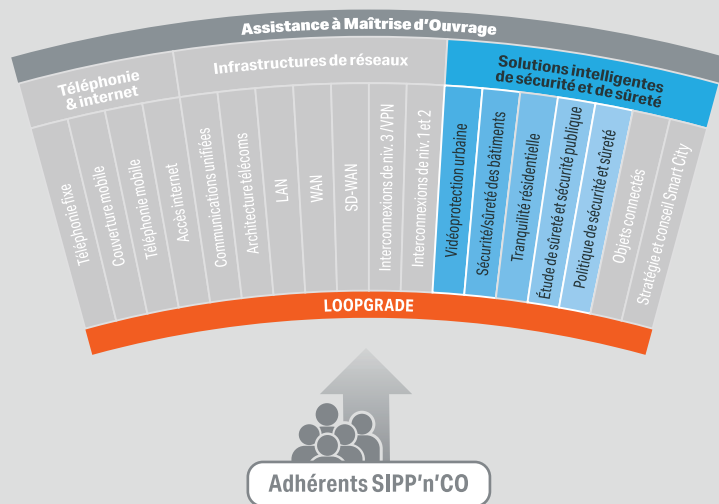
Assistance à Maîtrise d'Ouvrage

Téléphonie & internet

Infrastructures de réseaux

Solutions intelligentes de sécurité et de sûreté

Téléphonie fixe

Couverture mobile

Téléphonie mobile

Accès internet

Communications unifiées

Architecture télécoms

LAN

WAN

SD-WAN

Interconnexions de niv. 3 / VPN

Interconnexions de niv. 1 et 2

Vidéoprotection urbaine

Sécurité/sûreté des bâtiments

Tranquilité résidentielle

Étude de sûreté et sécurité publique

Politique de sécurité et sûreté

Objets connectés

Stratégie et conseil Smart City

LOOPGRADE

Adhérents SIPP'n'CO